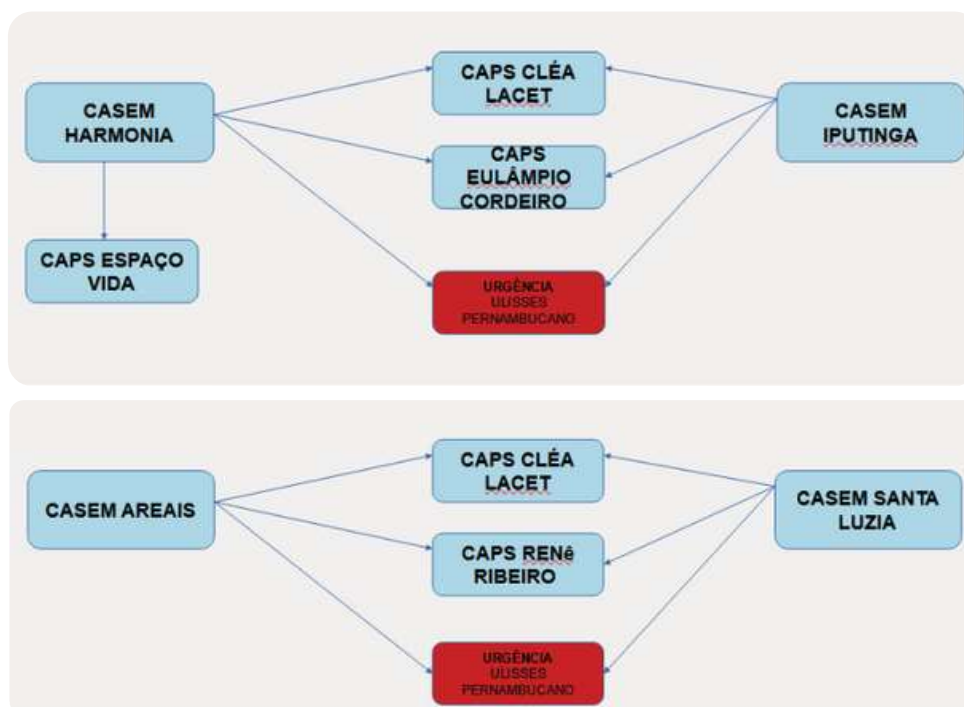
CASEM HARMONIA

CAPS CLÉA LACET

CAPS EULÂMPIO CORDEIRO

CASEM IPUTINGA

CAPS ESPAÇO VIDA

URGÊNCIA ULISSES PERNAMBUCANO

CASEM AREAIS

CAPS CLÉA LACET

CAPS RENé RIBEIRO

CASEM SANTA LUZIA

URGÊNCIA ULISSES PERNAMBUCANO